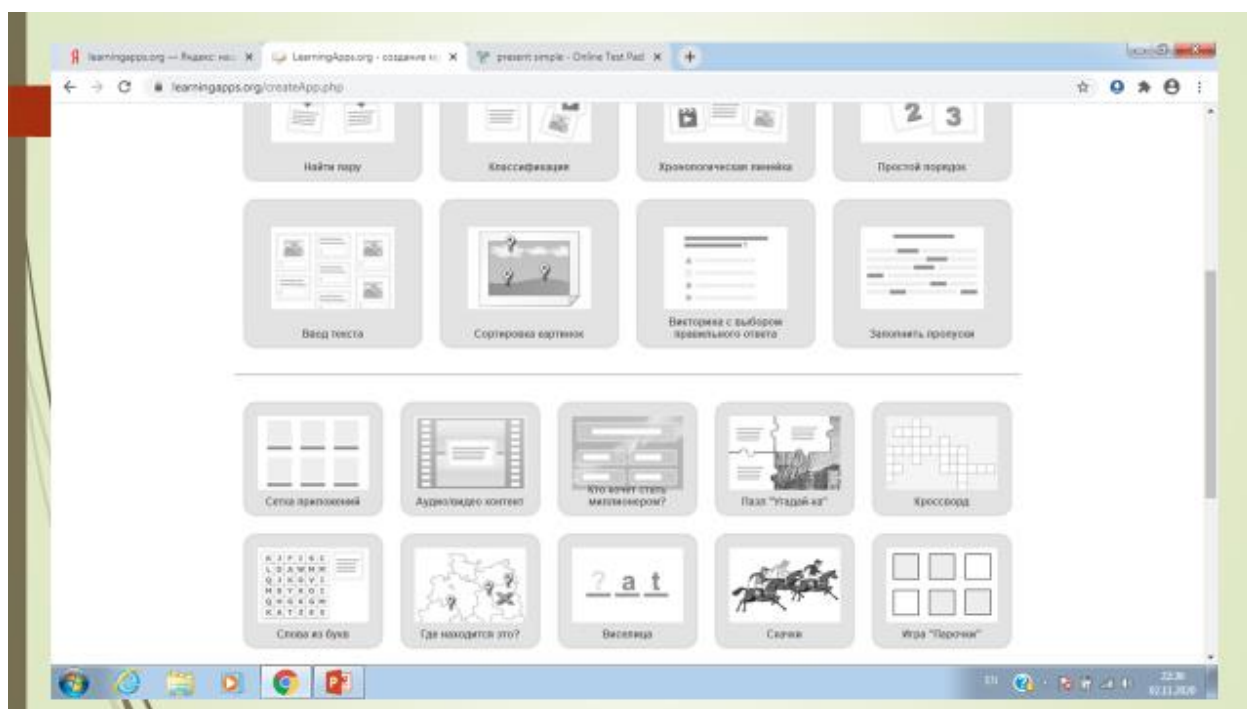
learningapps.org — Яндекс: на... ×
LearningApps.org - создание м... ×
present simple - Online Test Pad ×
+
learningapps.org/createApp.php

2 3

Найти пару
Классификация
Хронологическая линейка
Простой порядок

Ввод текста
Сортировка картинок
Викторина с выбором правильного ответа
Заполнить пропуски

Сетка приложений
Аудио/видео контент
Кто хочет стать миллионером?
Пазл "Угадай-ка"
Кроссворд

Слова из букв
Где находится это?
? a t
Виселица
Скачки
Игра "Парочки"

EN
22:36
02.11.2020